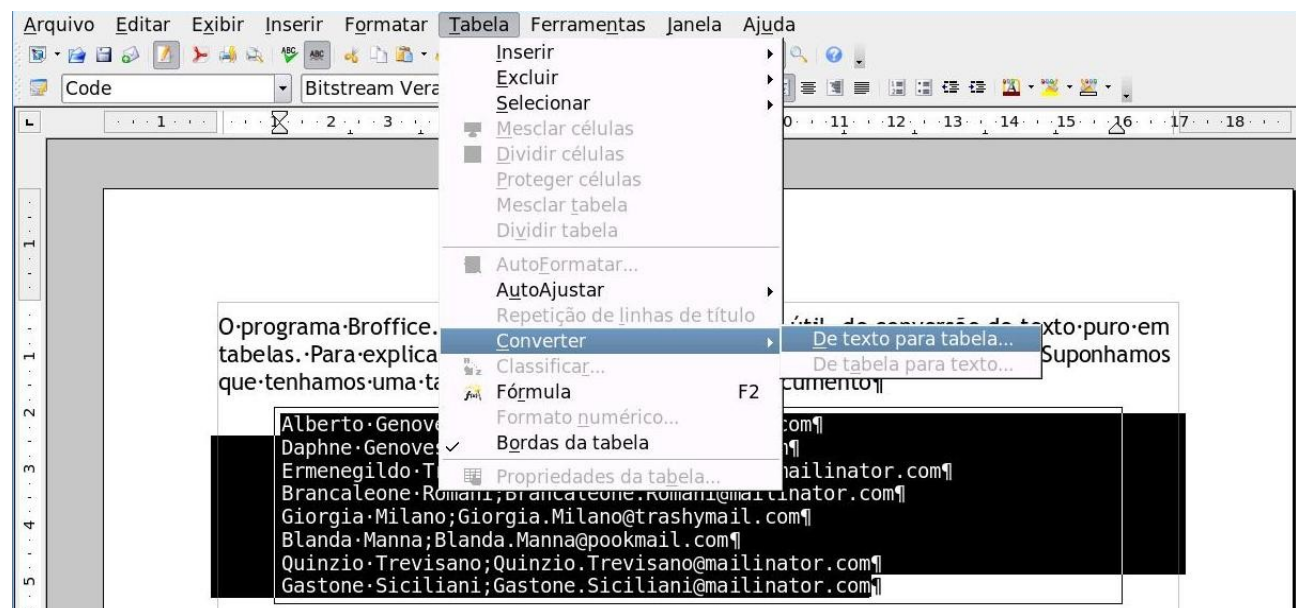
Arquivo Editar Exibir Inserir Formatar Tabela Ferramentas Janela Ajuda

Code
Bitstream Vera

Inserir
Excluir
Selecionar
Mesclar células
Dividir células
Proteger células
Mesclar tabela
Dividir tabela
AutoFormatar...
AutoAjustar
Repetição de linhas de título
Converter
Classificar...
Fórmula F2
Formato numérico...
Bordas da tabela
Propriedades da tabela...

De texto para tabela...
De tabela para texto...

O·programa·Broffice. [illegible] útil· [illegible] texto·puro·em tabelas.·Para·explica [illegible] Suponhamos que·tenhamos·uma·ta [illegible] cumento¶

Alberto·Genove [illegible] com¶
Daphne·Genoves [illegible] ¶
Ermenegildo·T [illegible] ailinator.com¶
Brancaleone·Romani;Brancaleone.Romani@mailinator.com¶
Giorgia·Milano;Giorgia.Milano@trashymail.com¶
Blanda·Manna;Blanda.Manna@pookmail.com¶
Quinzio·Trevisano;Quinzio.Trevisano@mailinator.com¶
Gastone·Siciliani;Gastone.Siciliani@mailinator.com¶